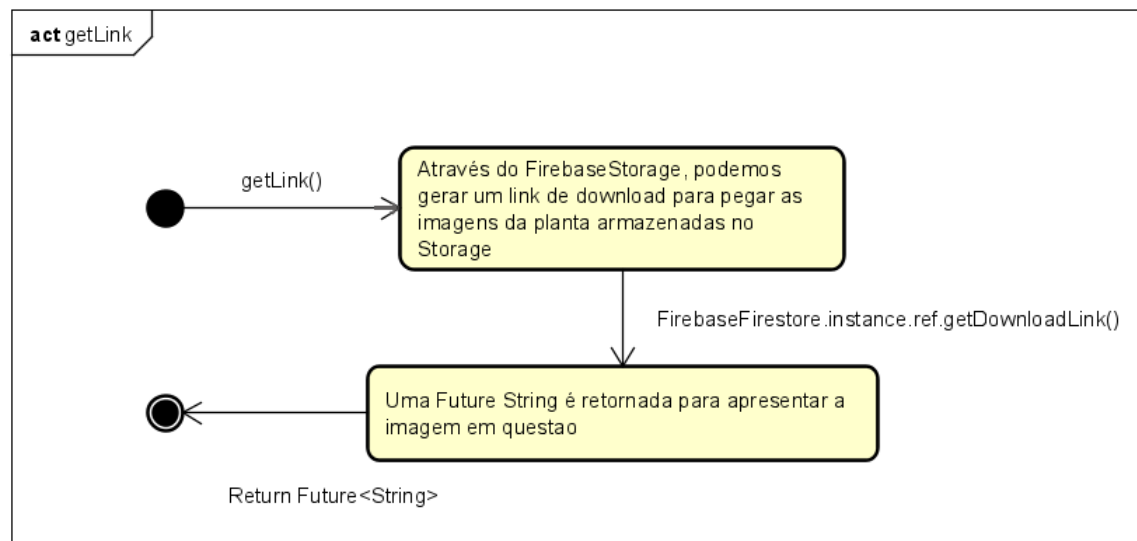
act getLink

getLink()

Através do FirebaseStorage, podemos gerar um link de download para pegar as imagens da planta armazenadas no Storage

FirebaseFirestore.instance.ref.getDownloadLink()

Uma Future String é retornada para apresentar a imagem em questao

Return Future<String>